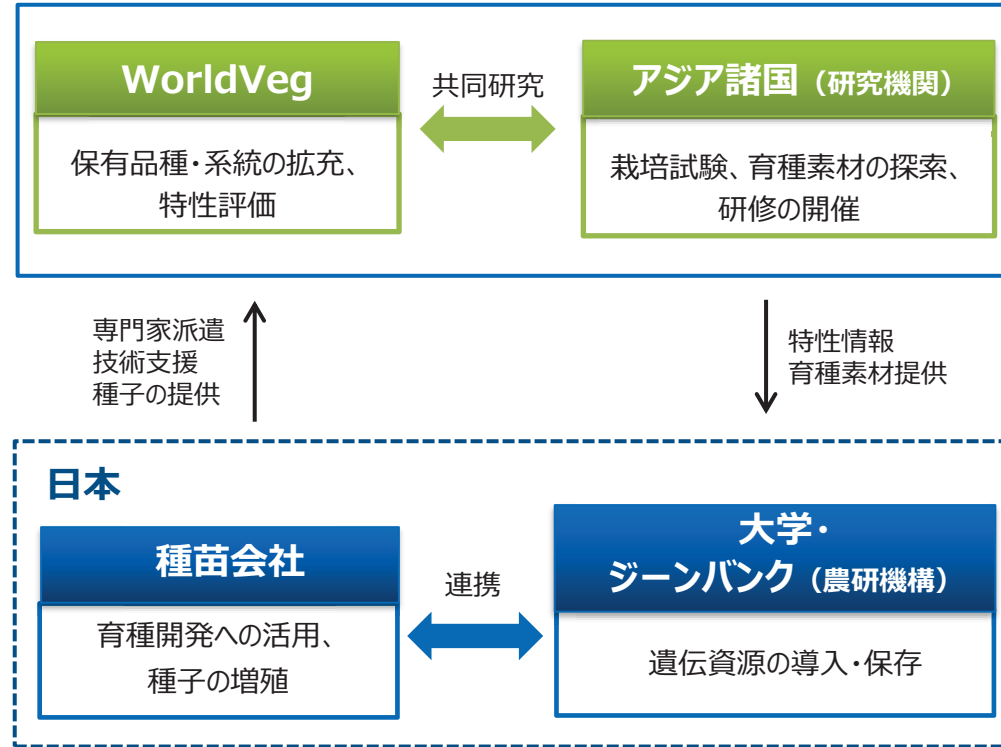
WorldVeg

保有品種・系統の拡充、
特性評価

共同研究

アジア諸国（研究機関）

栽培試験、育種素材の探索、
研修の開催

専門家派遣
技術支援
種子の提供

特性情報
育種素材提供

日本

種苗会社

育種開発への活用、
種子の増殖

連携

大学・
ジーンバンク（農研機構）

遺伝資源の導入・保存